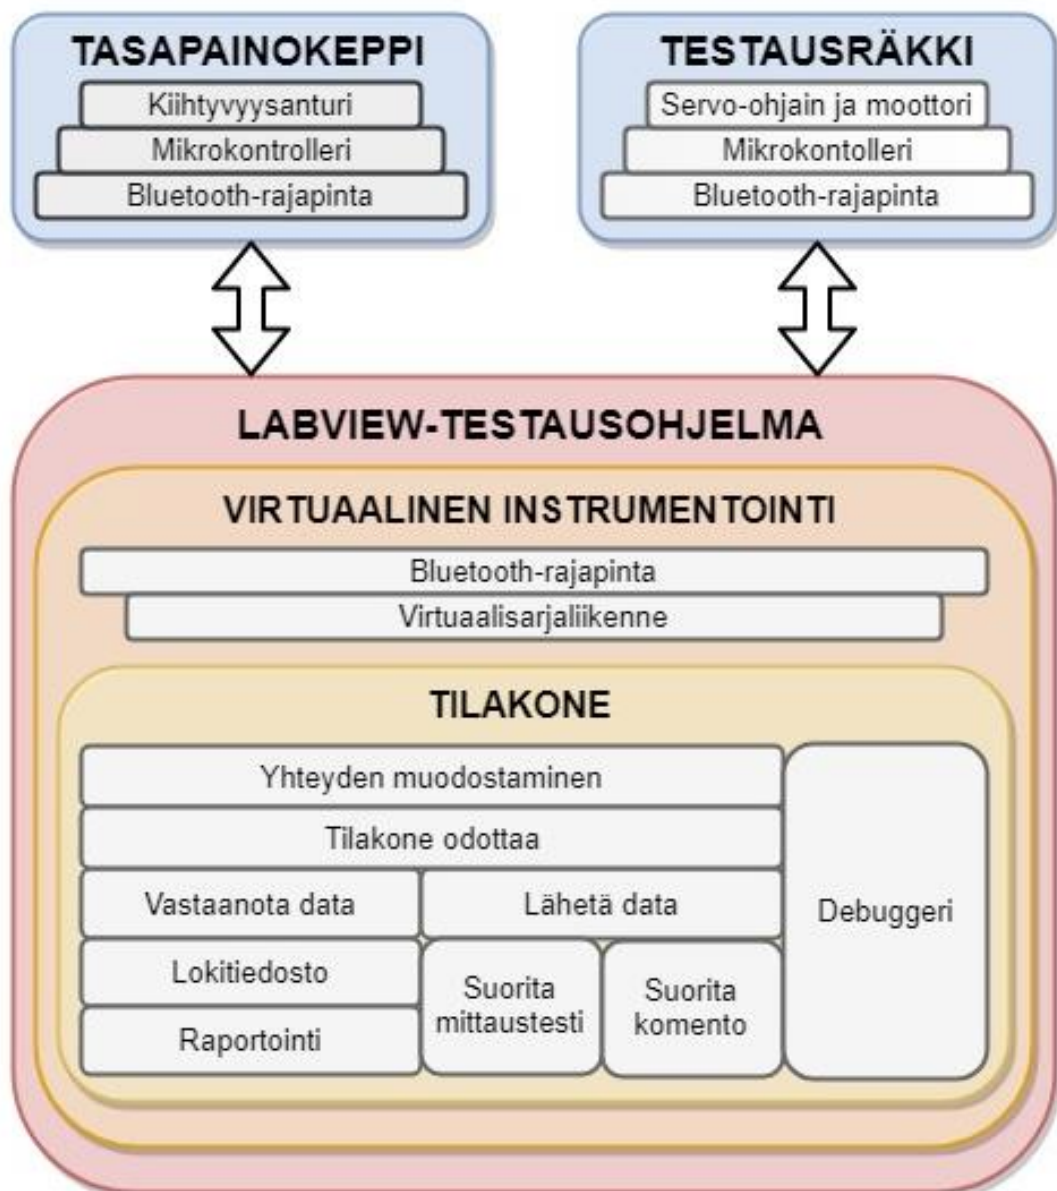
TASAPAINOKEPPI
Kiihtyvyysanturi
Mikrokontrolleri
Bluetooth-rajapinta

TESTAUSRÄKKI
Servo-ohjain ja moottori
Mikrokontolleri
Bluetooth-rajapinta

LABVIEW-TESTAUSOHJELMA

VIRTUAALINEN INSTRUMENTOINTI
Bluetooth-rajapinta
Virtuaalisarjaliikenne

TILAKONE
Yhteyden muodostaminen
Tilakone odottaa
Vastaanota data
Lähetä data
Lokitiedosto
Raportointi
Suorita mittaustesti
Suorita komento
Debuggeri